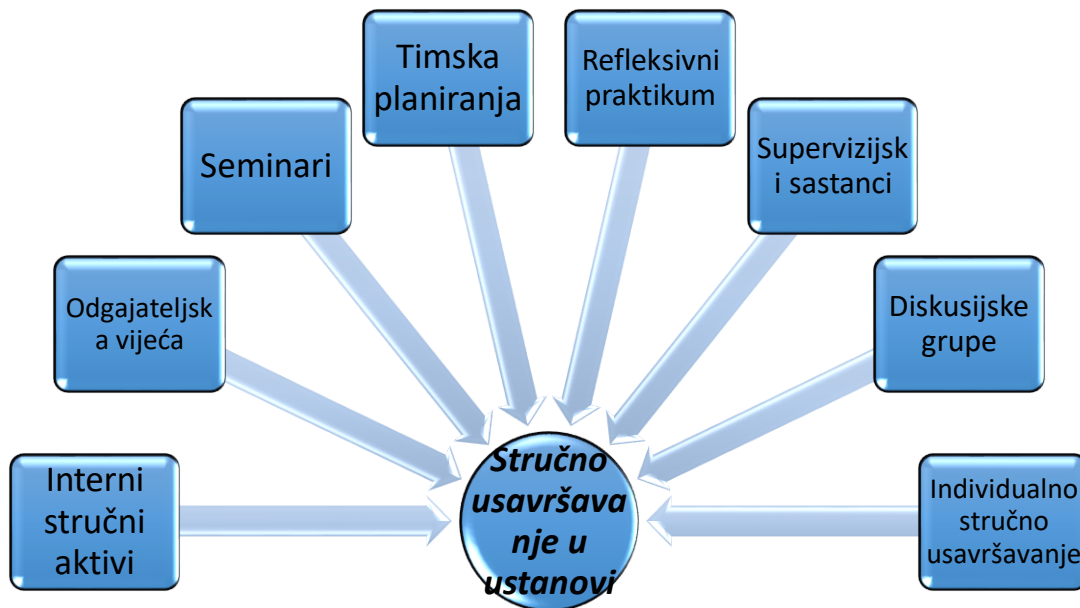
Timska planiranja

Refleksivni praktikum

Seminari

Supervizijsk i sastanci

Odgajateljsk a vijeća

Diskusijske grupe

Interni stručni aktivi

Stručno usavršava nje u ustanovi

Individualno stručno usavršavanje